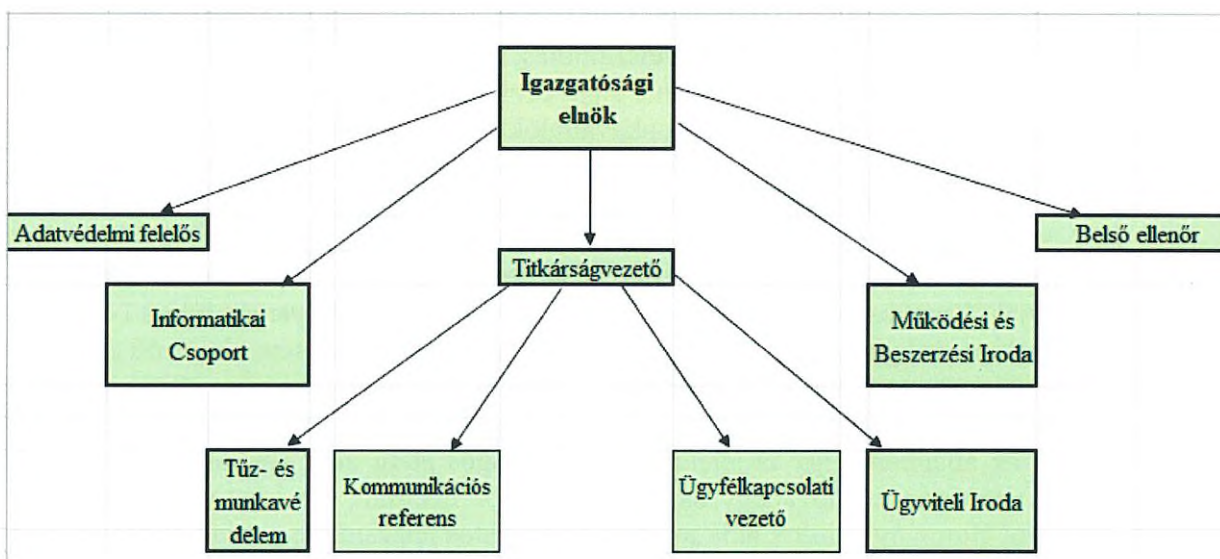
Igazgatósági elnök

Adatvédelmi felelős

Belső ellenőr

Titkárságvezető

Informatikai Csoport

Működési és Beszerzési Iroda

Tűz- és munkavé delem

Kommunikációs referens

Ügyfélkapcsolati vezető

Ügyviteli Iroda